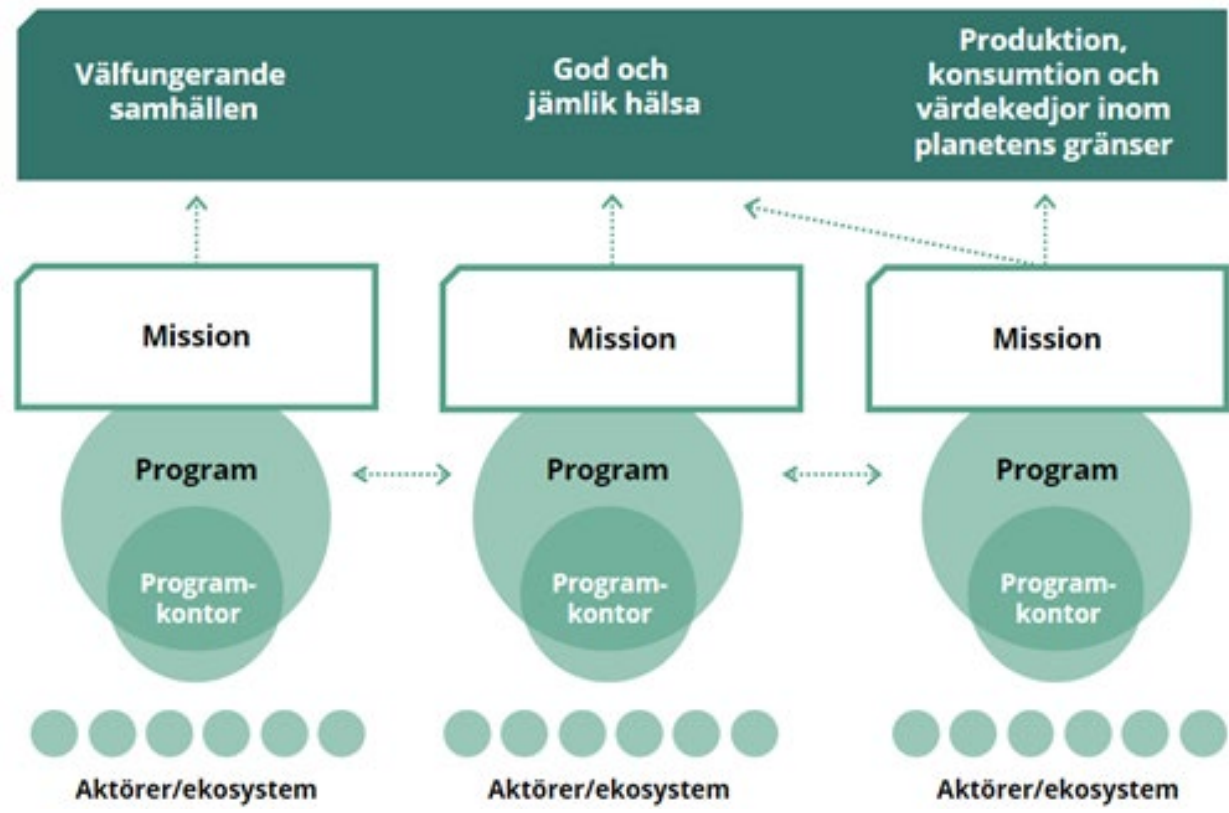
Välfungerande samhällen

God och jämlik hälsa

Produktion, konsumtion och värdekedjor inom planetens gränser

Mission

Program

Program-kontor

Aktörer/ekosystem

Mission

Program

Program-kontor

Aktörer/ekosystem

Mission

Program

Program-kontor

Aktörer/ekosystem